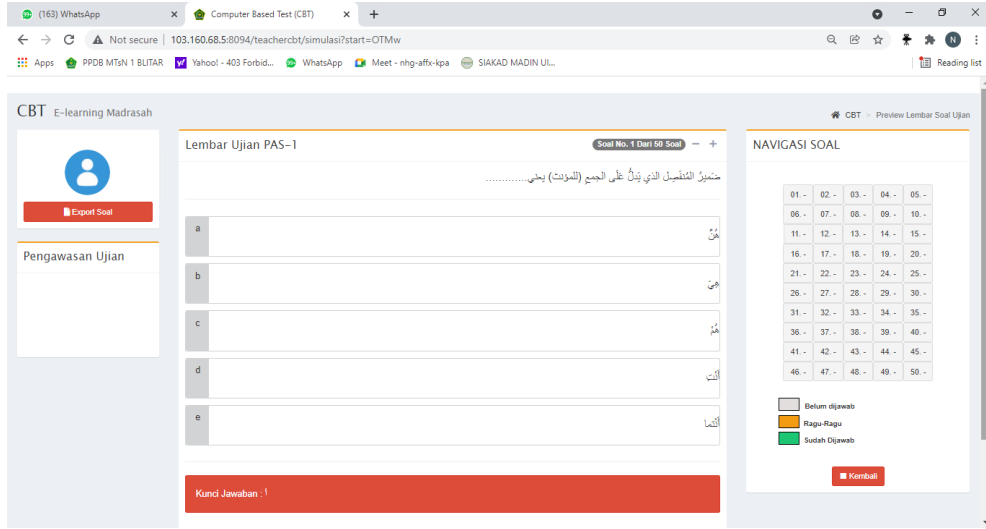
(163) WhatsApp
Computer Based Test (CBT)
Not secure | 103.160.68.5:8094/teachercbt/simulasi?start=OTMw
Apps PPDB MTsN 1 BLITAR Yahoo! - 403 Forbid... WhatsApp Meet - nhg-affx-kpa SIAKAD MADIN UI...
Reading list

CBT E-learning Madrasah
CBT > Preview Lembar Soal Ujian

Export Soal

Pengawasan Ujian

Lembar Ujian PAS-1
Soal No. 1 Dari 50 Soal

ضَمِيرُ المُنْفَصِل الذي يَدُلُّ عَلَى الجمع (للمؤنث) يعني..............

a هُنَّ
b هِيَ
c هُمْ
d أَنْتِ
e أَنْتُمَا

Kunci Jawaban : 1

NAVIGASI SOAL

| 01. - | 02. - | 03. - | 04. - | 05. - |
|---|---|---|---|---|
| 06. - | 07. - | 08. - | 09. - | 10. - |
| 11. - | 12. - | 13. - | 14. - | 15. - |
| 16. - | 17. - | 18. - | 19. - | 20. - |
| 21. - | 22. - | 23. - | 24. - | 25. - |
| 26. - | 27. - | 28. - | 29. - | 30. - |
| 31. - | 32. - | 33. - | 34. - | 35. - |
| 36. - | 37. - | 38. - | 39. - | 40. - |
| 41. - | 42. - | 43. - | 44. - | 45. - |
| 46. - | 47. - | 48. - | 49. - | 50. - |

Belum dijawab
Ragu-Ragu
Sudah Dijawab

Kembali